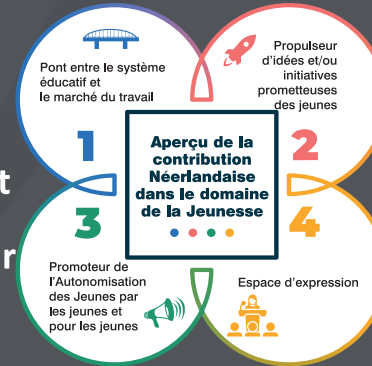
Pont entre le système éducatif et le marché du travail

1

Propulseur d'idées et/ou initiatives prometteuses des jeunes

2

Aperçu de la contribution Néerlandaise dans le domaine de la Jeunesse

3

Promoteur de l'Autonomisation des Jeunes par les jeunes et pour les jeunes

4

Espace d'expression

t

r